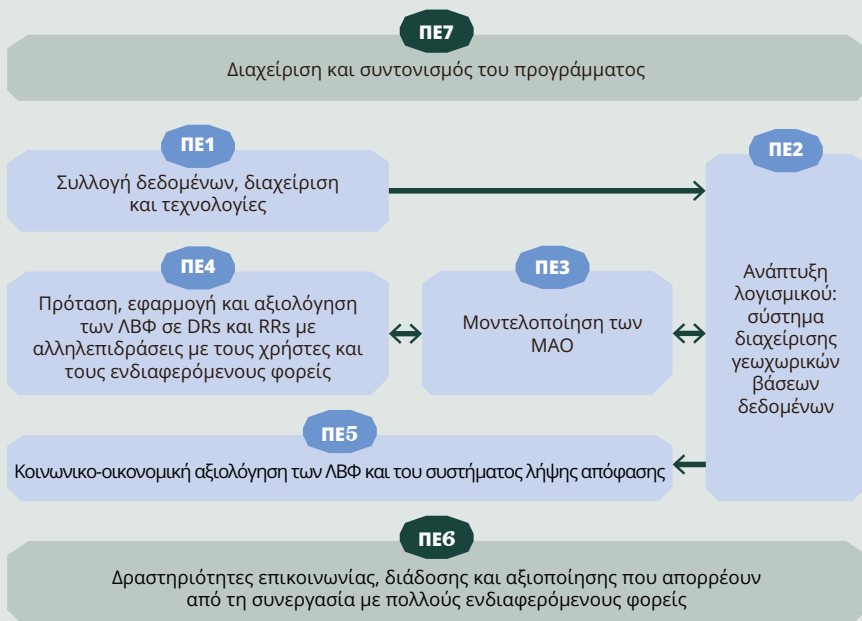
ΠΕ7

Διαχείριση και συντονισμός του προγράμματος

ΠΕ1

Συλλογή δεδομένων, διαχείριση και τεχνολογίες

ΠΕ2

Ανάπτυξη λογισμικού: σύστημα διαχείρισης γεωχωρικών βάσεων δεδομένων

ΠΕ4

Πρόταση, εφαρμογή και αξιολόγηση των ΛΒΦ σε DRs και RRs με αλληλεπιδράσεις με τους χρήστες και τους ενδιαφερόμενους φορείς

ΠΕ3

Μοντελοποίηση των ΜΑΟ

ΠΕ5

Κοινωνικο-οικονομική αξιολόγηση των ΛΒΦ και του συστήματος λήψης απόφασης

ΠΕ6

Δραστηριότητες επικοινωνίας, διάδοσης και αξιοποίησης που απορρέουν από τη συνεργασία με πολλούς ενδιαφερόμενους φορείς